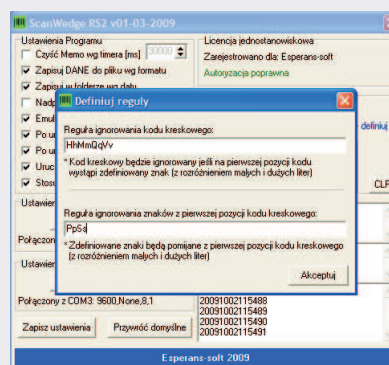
ScanWedge RS2 v01-03-2009

Ustawienia Programu
Czyść Memo wg timera [ms] 30000
Zapisuj DANE do pliku wg formatu
Zapisuj w folderze wg daty
Nadp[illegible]
Emul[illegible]
Po u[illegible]
Po u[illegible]
Uruc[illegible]
Stosu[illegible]

Licencja jednostanowiskowa
Zarejestrowano dla: Esperans-soft
Autoryzacja poprawna

Ustaw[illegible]
Połączon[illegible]
Ustawien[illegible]

Definiuj reguły

Reguła ignorowania kodu kreskowego:
HhMmQqVv
* Kod kreskowy będzie ignorowany jeśli na pierwszej pozycji kodu wystąpi zdefiniowany znak (z rozróżnieniem małych i dużych liter)

Reguła ignorowania znaków z pierwszej pozycji kodu kreskowego:
PpSs
* Zdefiniowane znaki będą pomijane z pierwszej pozycji kodu kreskowego (z rozróżnieniem małych i dużych liter)

Akceptuj

definiuj
CLR

Połączony z COM3: 9600,None,8,1
20091002115488
20091002115489
20091002115490
20091002115491

Zapisz ustawienia
Przywróć domyślne

Esperans-soft 2009